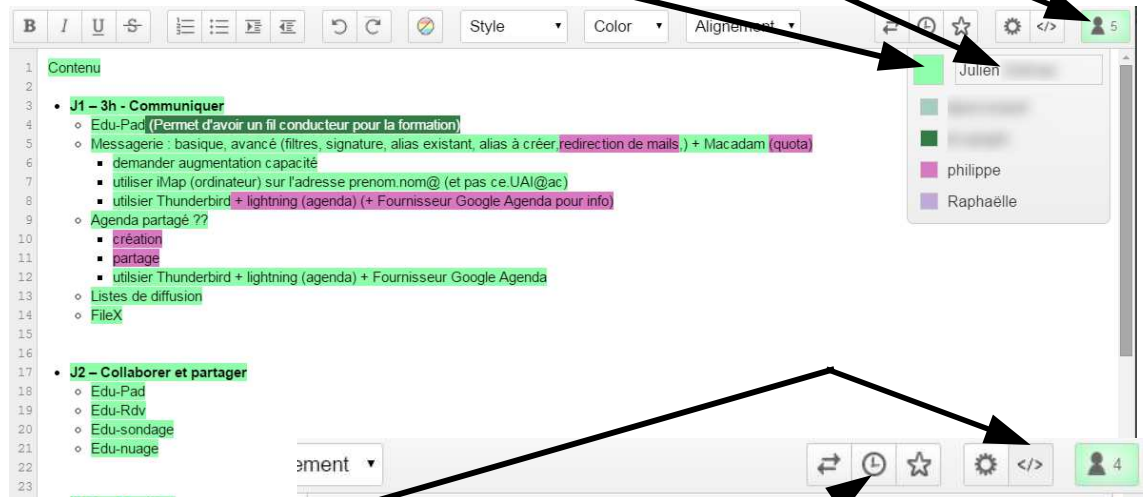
B I U S

Style ▾ Color ▾ Alignement ▾

5

Julien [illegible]

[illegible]

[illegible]

philippe

Raphaëlle

1 Contenu
2
3 • J1 – 3h - Communiquer
4 ◦ Edu-Pad (Permet d'avoir un fil conducteur pour la formation)
5 ◦ Messagerie : basique, avancé (filtres, signature, alias existant, alias à créer, redirection de mails,) + Macadam (quota)
6 ▪ demander augmentation capacité
7 ▪ utiliser iMap (ordinateur) sur l'adresse prenom.nom@ (et pas ce.UAI@ac)
8 ▪ utilsier Thunderbird + lightning (agenda) (+ Fournisseur Google Agenda pour info)
9 ◦ Agenda partagé ??
10 ▪ création
11 ▪ partage
12 ▪ utilsier Thunderbird + lightning (agenda) + Fournisseur Google Agenda
13 ◦ Listes de diffusion
14 ◦ FileX
15
16
17 • J2 – Collaborer et partager
18 ◦ Edu-Pad
19 ◦ Edu-Rdv
20 ◦ Edu-sondage
21 ◦ Edu-nuage
22
23

ement ▾

4